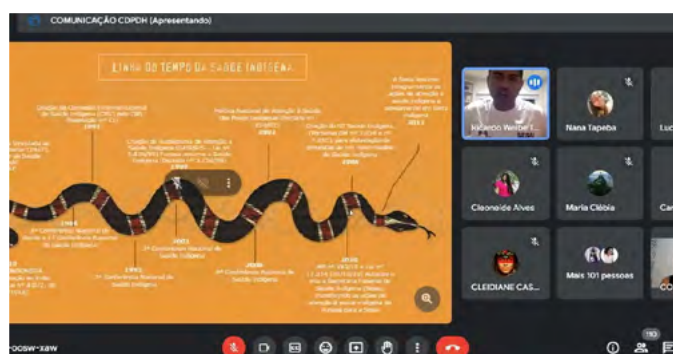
COMUNICAÇÃO CDPDH (Apresentando)

LINHA DO TEMPO DA SAÚDE INDÍGENA

1991

1999

2002

2011

1986

1993

2001

2006

2010

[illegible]

Ricardo Weibe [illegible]

Nana Tapeba

Lu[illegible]

Cleoneide Alves

Maria Clébia

Ca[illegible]

CLEIDIANE CAS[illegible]

Mais 101 pessoas

CO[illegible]

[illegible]ocsw-xaw

110